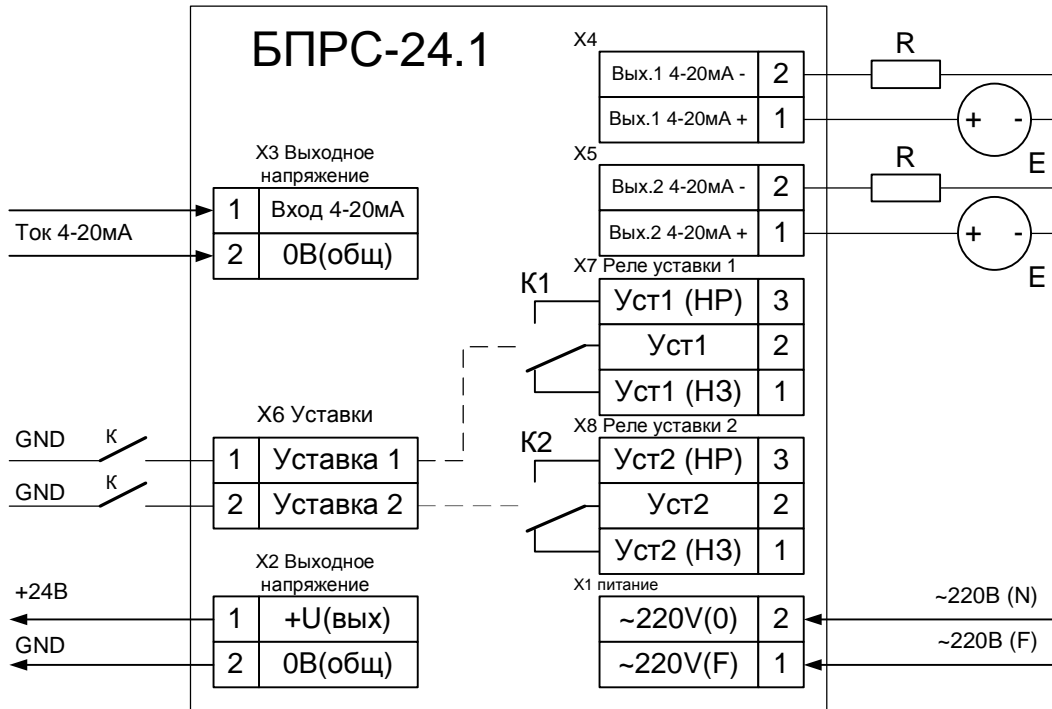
БПРС-24.1

X4

| Вых.1 4-20мА - | 2 |
|---|---|
| Вых.1 4-20мА + | 1 |

R

+ -

E

X5

| Вых.2 4-20мА - | 2 |
|---|---|
| Вых.2 4-20мА + | 1 |

R

+ -

E

X3 Выходное напряжение

| 1 | Вход 4-20мА |
|---|---|
| 2 | 0В(общ) |

Ток 4-20мА

X7 Реле уставки 1

K1

| Уст1 (НР) | 3 |
|---|---|
| Уст1 | 2 |
| Уст1 (НЗ) | 1 |

X6 Уставки

GND к

GND к

| 1 | Уставка 1 |
|---|---|
| 2 | Уставка 2 |

X8 Реле уставки 2

K2

| Уст2 (НР) | 3 |
|---|---|
| Уст2 | 2 |
| Уст2 (НЗ) | 1 |

X2 Выходное напряжение

+24В

GND

| 1 | +U(вых) |
|---|---|
| 2 | 0В(общ) |

X1 питание

| ~220V(0) | 2 |
|---|---|
| ~220V(F) | 1 |

~220В (N)

~220В (F)